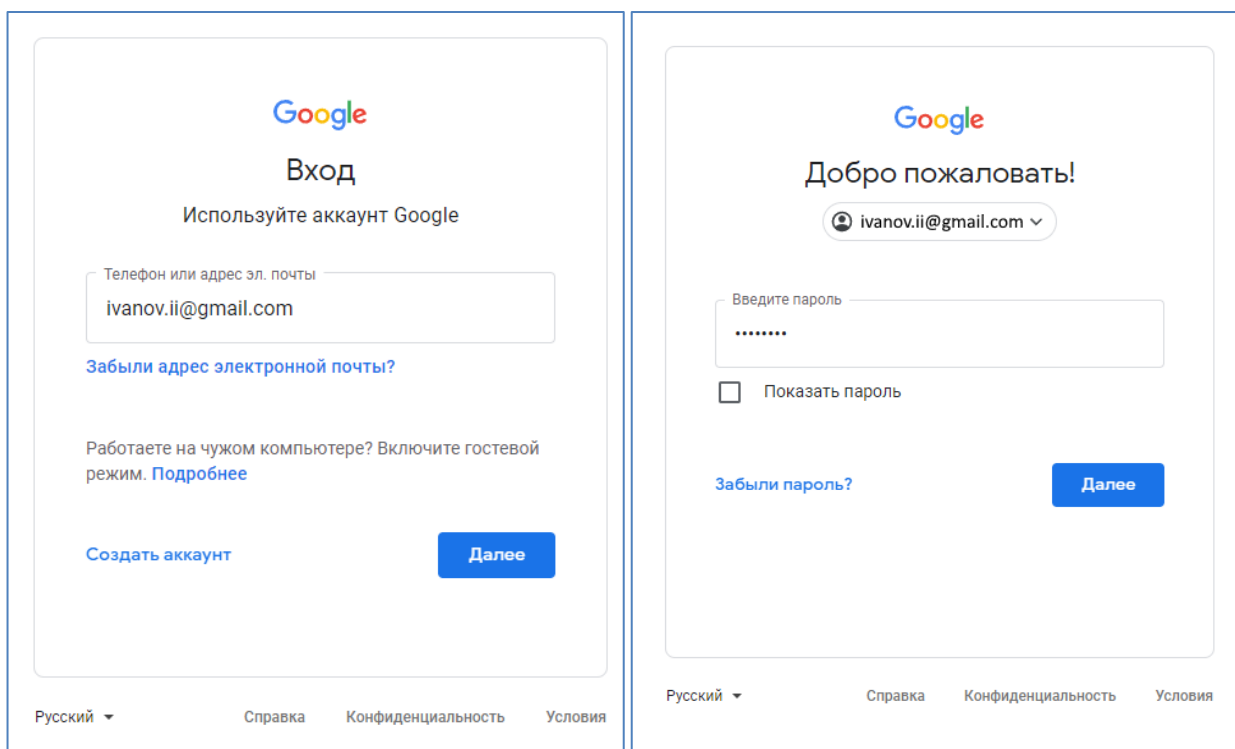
Google

Вход

Используйте аккаунт Google

Телефон или адрес эл. почты

ivanov.ii@gmail.com

Забыли адрес электронной почты?

Работаете на чужом компьютере? Включите гостевой режим. Подробнее

Создать аккаунт

Далее

Русский

Справка Конфиденциальность Условия

Google

Добро пожаловать!

ivanov.ii@gmail.com

Введите пароль

••••••••

Показать пароль

Забыли пароль?

Далее

Русский

Справка Конфиденциальность Условия